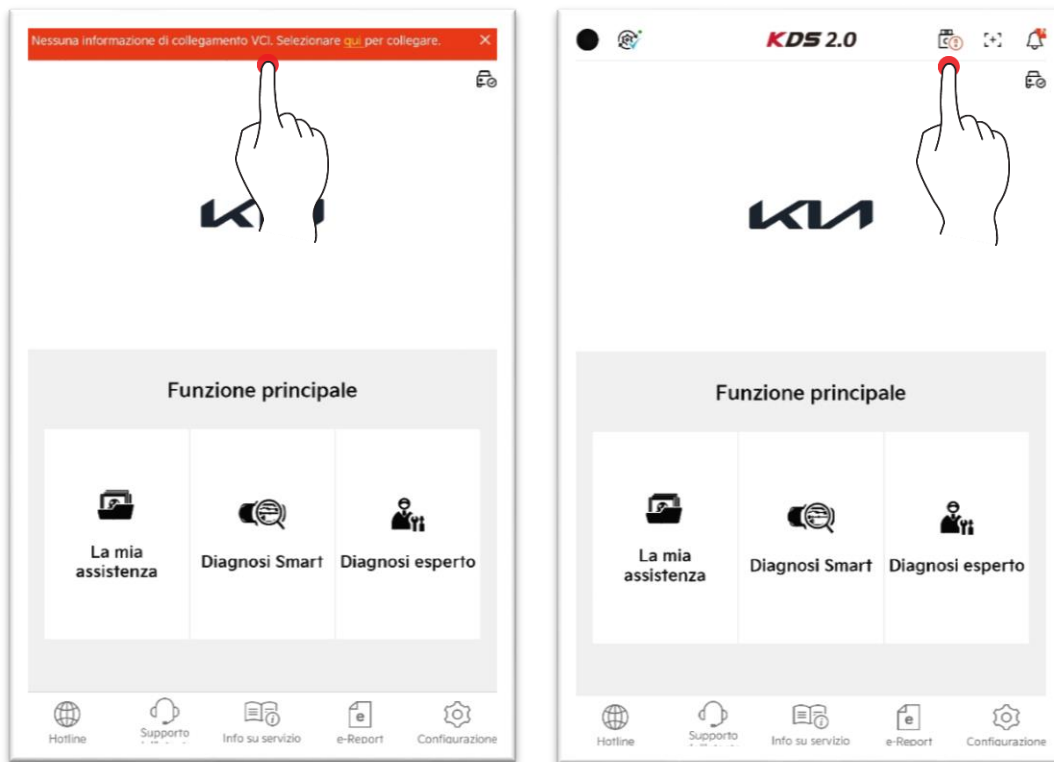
Nessuna informazione di collegamento VCI. Selezionare qui per collegare. ×

KIA

Funzione principale

La mia assistenza

Diagnosi Smart

Diagnosi esperto

Hotline

Supporto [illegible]

Info su servizio

e-Report

Configurazione

KDS 2.0

KIA

Funzione principale

La mia assistenza

Diagnosi Smart

Diagnosi esperto

Hotline

Supporto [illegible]

Info su servizio

e-Report

Configurazione